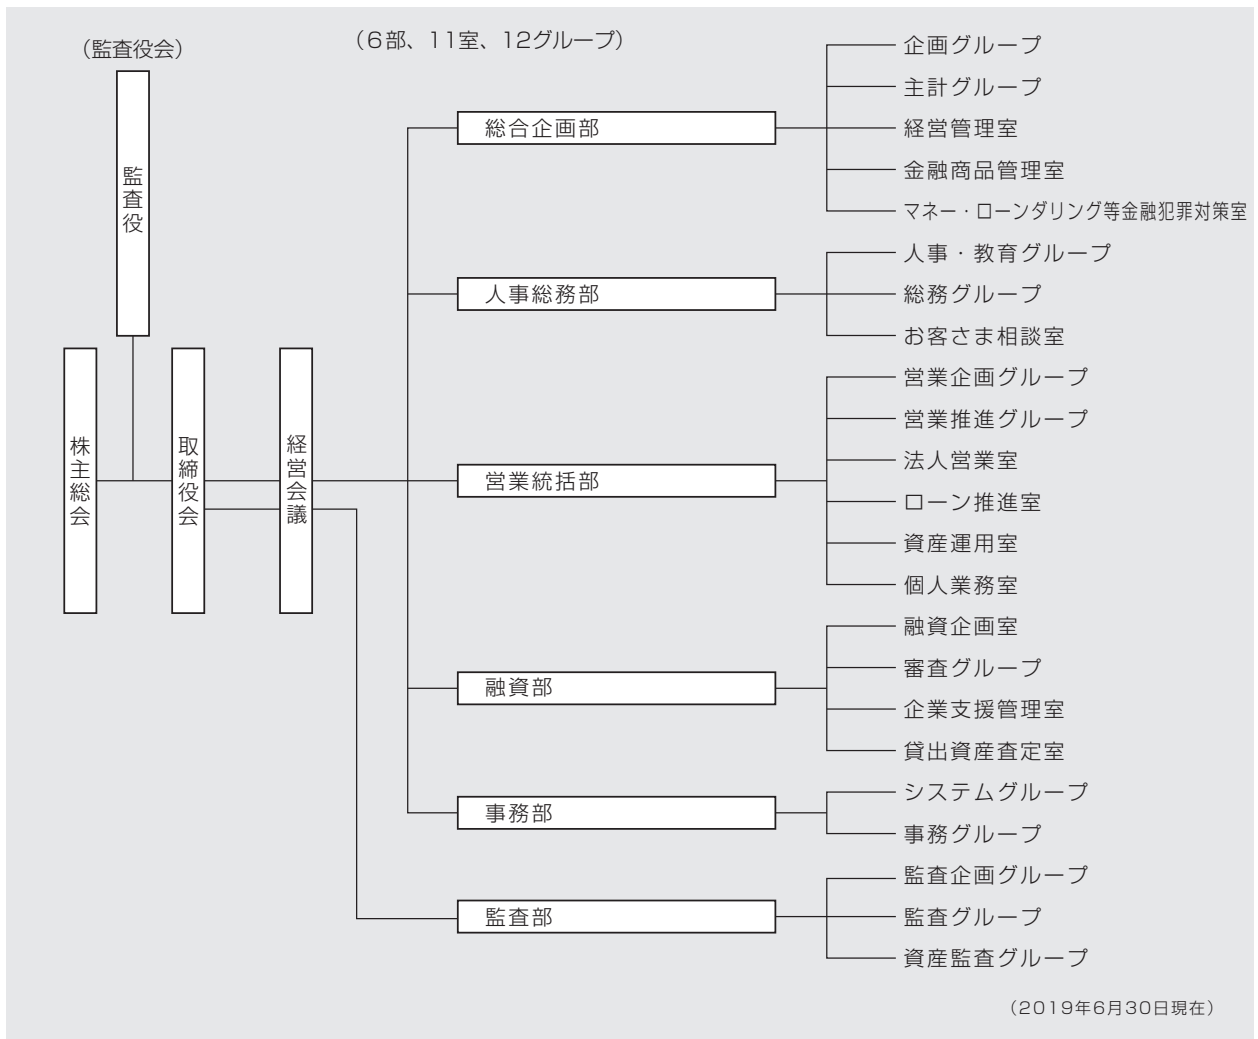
(監査役会)

監査役

株主総会

取締役会

経営会議

(6部、11室、12グループ)

総合企画部

企画グループ
主計グループ
経営管理室
金融商品管理室
マネー・ローンダリング等金融犯罪対策室

人事総務部

人事・教育グループ
総務グループ
お客さま相談室

営業統括部

営業企画グループ
営業推進グループ
法人営業室
ローン推進室
資産運用室
個人業務室

融資部

融資企画室
審査グループ
企業支援管理室
貸出資産査定室

事務部

システムグループ
事務グループ

監査部

監査企画グループ
監査グループ
資産監査グループ

(2019年6月30日現在)